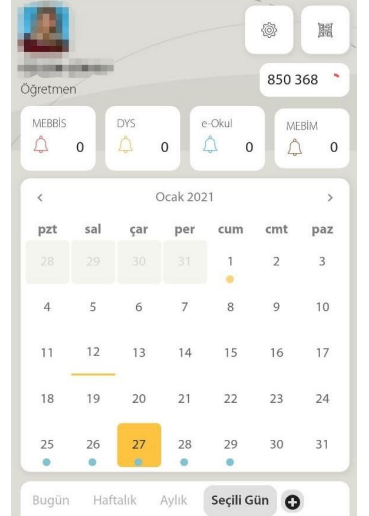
Öğretmen

850 368

MEBBİS 0
DYS 0
e-Okul 0
MEBİM 0

<
Ocak 2021
>

| pzt | sal | çar | per | cum | cmt | paz |
|---|---|---|---|---|---|---|
| 28 | 29 | 30 | 31 | 1 | 2 | 3 |
| 4 | 5 | 6 | 7 | 8 | 9 | 10 |
| 11 | 12 | 13 | 14 | 15 | 16 | 17 |
| 18 | 19 | 20 | 21 | 22 | 23 | 24 |
| 25 | 26 | 27 | 28 | 29 | 30 | 31 |

Bugün Haftalık Aylık Seçili Gün